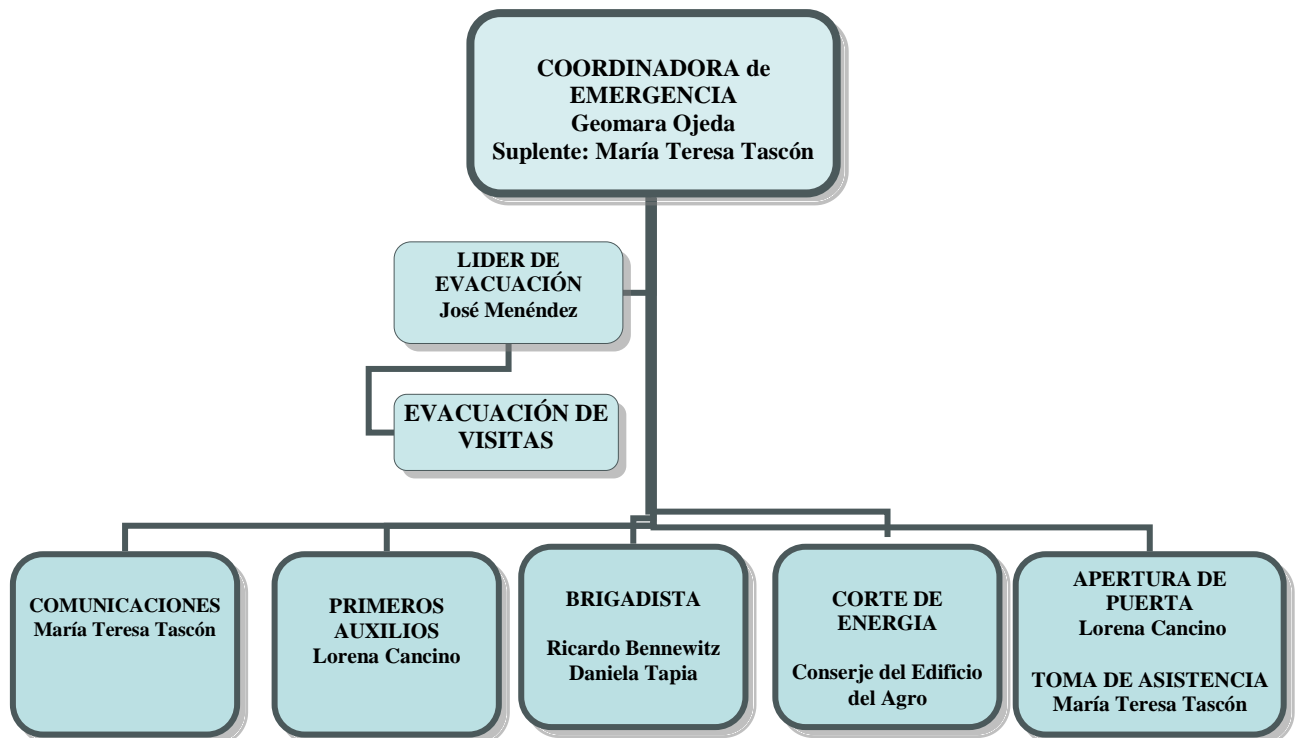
COORDINADORA de EMERGENCIA
Geomara Ojeda
Suplente: María Teresa Tascón

LIDER DE EVACUACIÓN
José Menéndez

EVACUACIÓN DE VISITAS

COMUNICACIONES
María Teresa Tascón

PRIMEROS AUXILIOS
Lorena Cancino

BRIGADISTA

Ricardo Bennewitz
Daniela Tapia

CORTE DE ENERGIA

Conserje del Edificio del Agro

APERTURA DE PUERTA
Lorena Cancino

TOMA DE ASISTENCIA
María Teresa Tascón